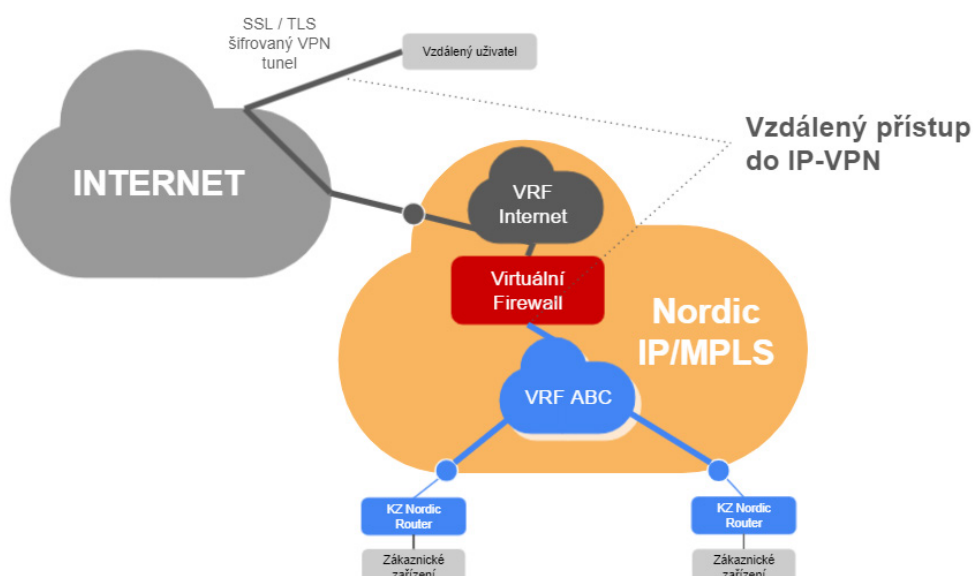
SSL / TLS
šifrovaný VPN
tunel

Vzdálený uživatel

Vzdálený přístup
do IP-VPN

INTERNET

VRF
Internet

Virtuální
Firewall

Nordic
IP/MPLS

VRF ABC

KZ Nordic
Router

Zákaznické
zařízení

KZ Nordic
Router

Zákaznické
zařízení